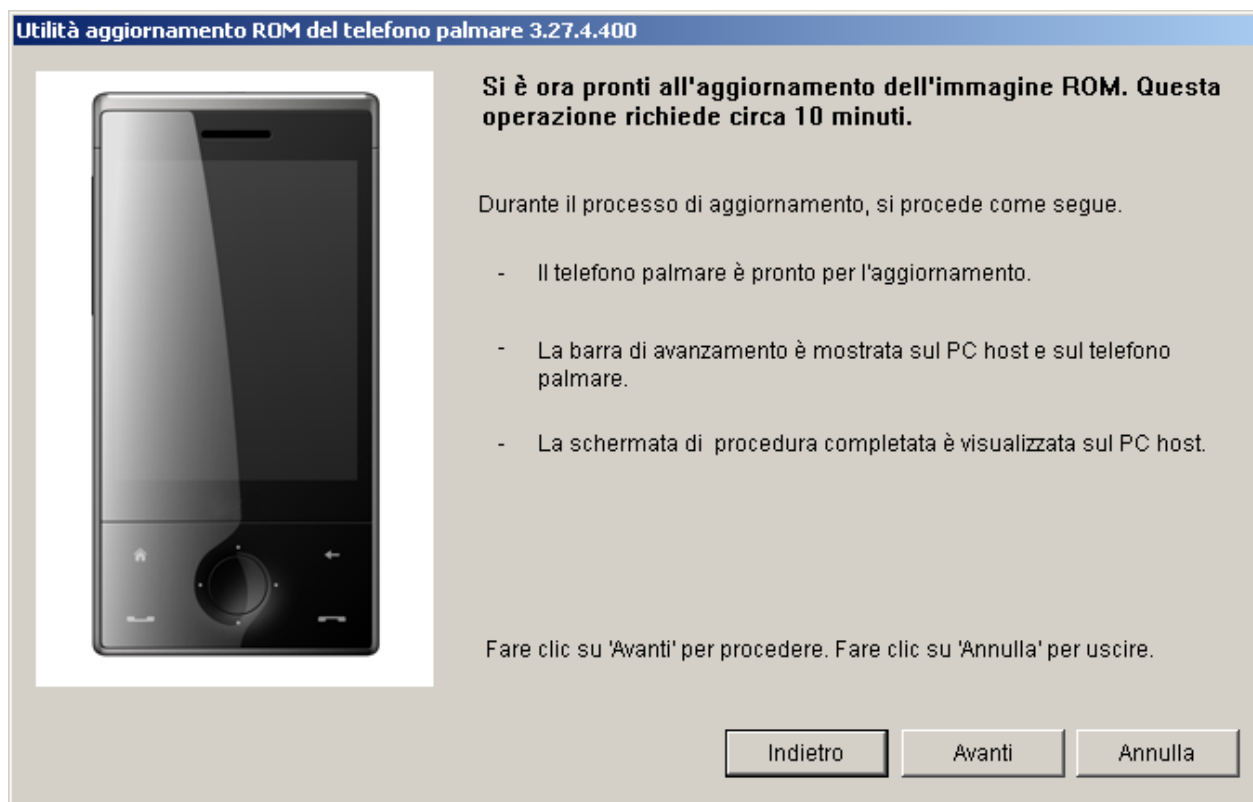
Utilità aggiornamento ROM del telefono palmare 3.27.4.400

Si è ora pronti all'aggiornamento dell'immagine ROM. Questa operazione richiede circa 10 minuti.

Durante il processo di aggiornamento, si procede come segue.

- Il telefono palmare è pronto per l'aggiornamento.

- La barra di avanzamento è mostrata sul PC host e sul telefono palmare.

- La schermata di procedura completata è visualizzata sul PC host.

Fare clic su 'Avanti' per procedere. Fare clic su 'Annulla' per uscire.

Indietro

Avanti

Annulla